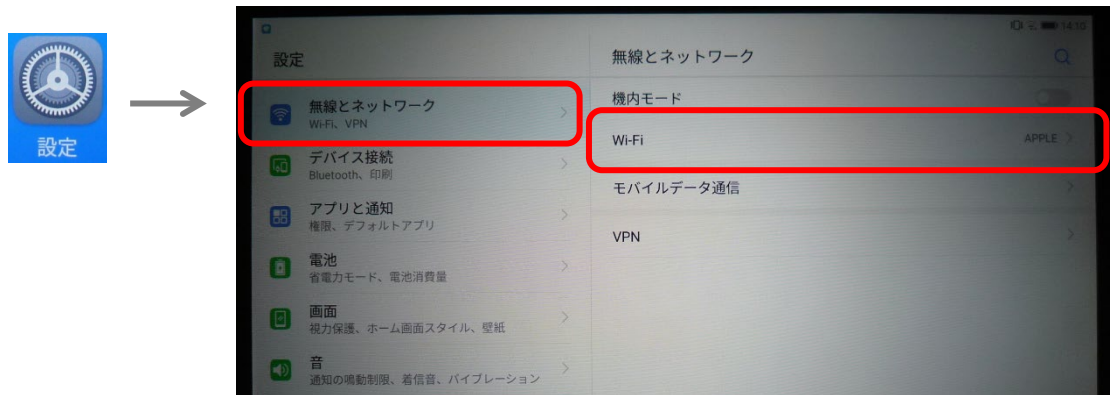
設定

14:10

設定

無線とネットワーク
Wi-Fi、VPN

デバイス接続
Bluetooth、印刷

アプリと通知
権限、デフォルトアプリ

電池
省電力モード、電池消費量

画面
視力保護、ホーム画面スタイル、壁紙

音
通知の鳴動制限、着信音、バイブレーション

無線とネットワーク

機内モード

Wi-Fi
APPLE

モバイルデータ通信

VPN